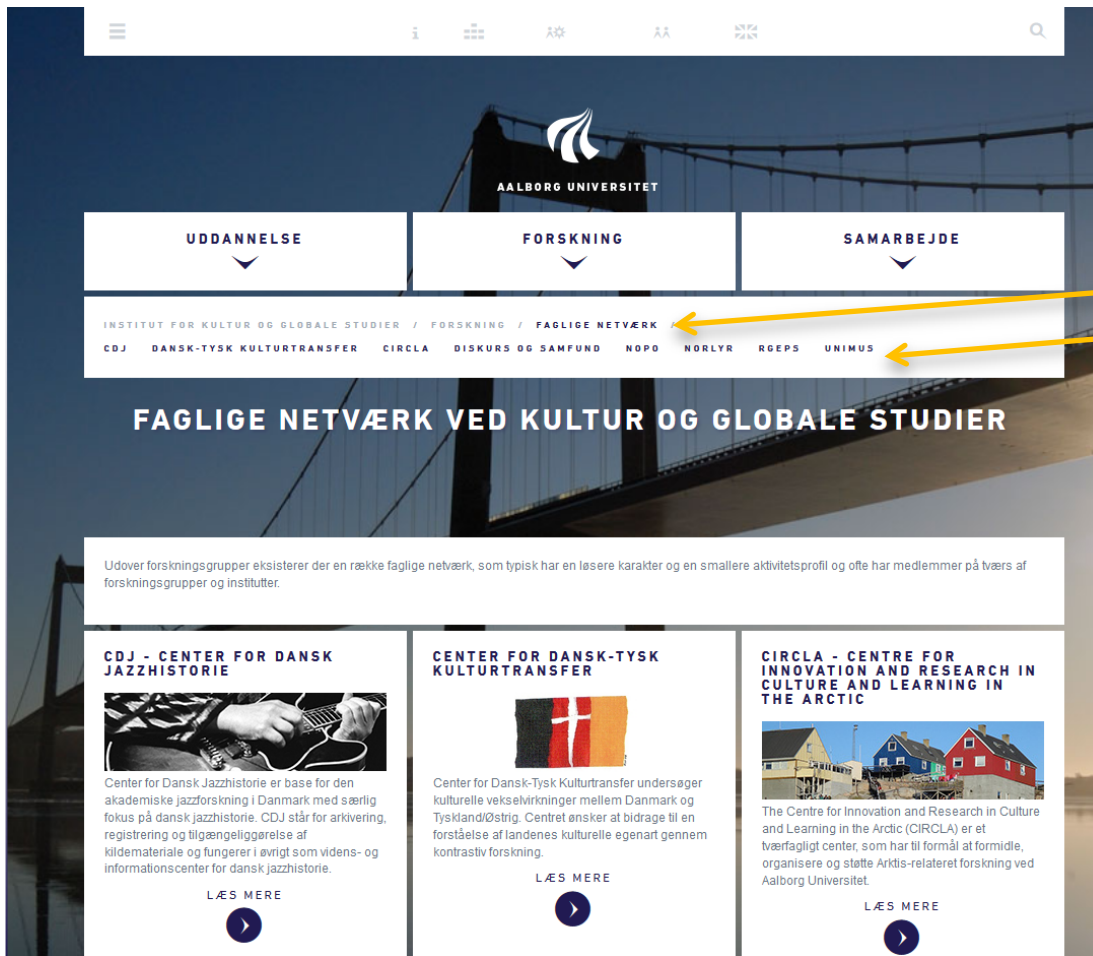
AALBORG UNIVERSITET

UDDANNELSE

FORSKNING

SAMARBEJDE

INSTITUT FOR KULTUR OG GLOBALE STUDIER / FORSKNING / FAGLIGE NETVÆRK /

CDJ DANSK-TYSK KULTURTRANSFER CIRCLA DISKURS OG SAMFUND NOPO NORLYR RGEPS UNIMUS

FAGLIGE NETVÆRK VED KULTUR OG GLOBALE STUDIER

Udover forskningsgrupper eksisterer der en række faglige netværk, som typisk har en løsere karakter og en smallere aktivitetsprofil og ofte har medlemmer på tværs af forskningsgrupper og institutter.

CDJ - CENTER FOR DANSK JAZZHISTORIE

Center for Dansk Jazzhistorie er base for den akademiske jazzforskning i Danmark med særlig fokus på dansk jazzhistorie. CDJ står for arkivering, registrering og tilgængeliggørelse af kildemateriale og fungerer i øvrigt som videns- og informationscenter for dansk jazzhistorie.

LÆS MERE

CENTER FOR DANSK-TYSK KULTURTRANSFER

Center for Dansk-Tysk Kulturtransfer undersøger kulturelle vekselvirkninger mellem Danmark og Tyskland/Østrig. Centret ønsker at bidrage til en forståelse af landenes kulturelle egenart gennem kontrastiv forskning.

LÆS MERE

CIRCLA - CENTRE FOR INNOVATION AND RESEARCH IN CULTURE AND LEARNING IN THE ARCTIC

The Centre for Innovation and Research in Culture and Learning in the Arctic (CIRCLA) er et tværfagligt center, som har til formål at formidle, organisere og støtte Arktis-relateret forskning ved Aalborg Universitet.

LÆS MERE